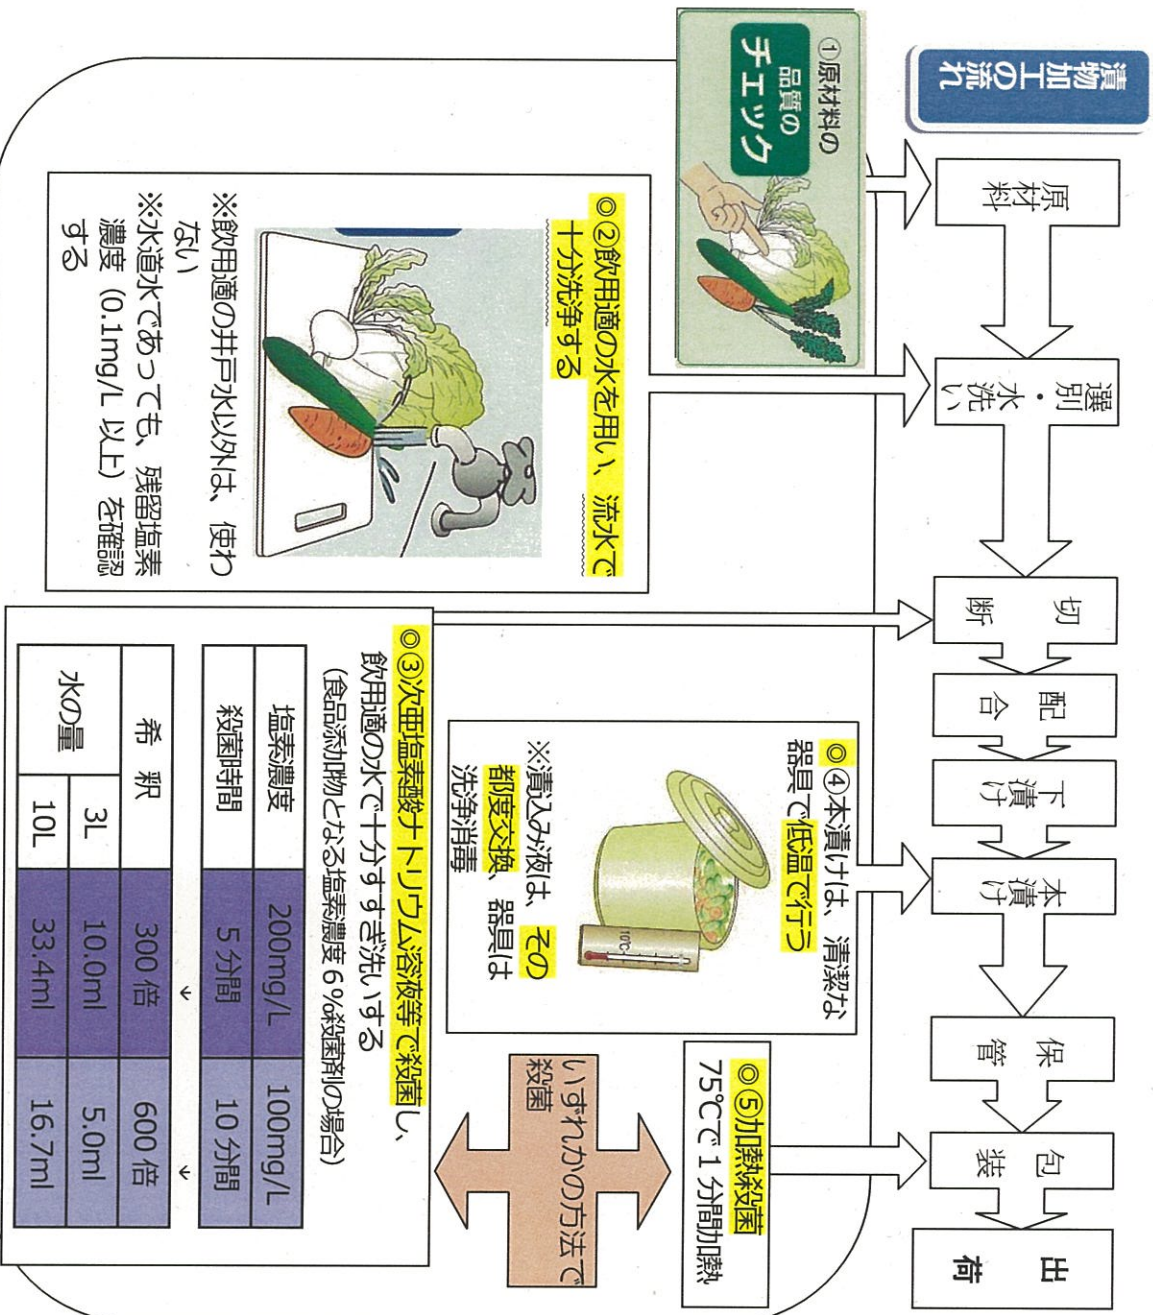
漬物加工の流れ

①原材料の
品質の
チェック

原材料

選別・水洗い

切断

配合

下漬け

本漬け

保管

包装

出荷

◎②飲用適の水を用い、流水で十分洗浄する

※飲用適の井戸水以外は、使わない
※水道水であっても、残留塩素濃度（0.1mg/L 以上）を確認する

◎③次亜塩素酸ナトリウム溶液等で殺菌し、飲用適の水で十分すすぎ洗いする
（食品添加物となる塩素濃度 6%殺菌剤の場合）

| 塩素濃度 | 200mg/L | 100mg/L |
|---|---|---|
| 殺菌時間 | 5 分間 | 10 分間 |

| 希　釈 | | 300 倍 | 600 倍 |
|---|---|---|---|
| 水の量 | 3L | 10.0ml | 5.0ml |
| | 10L | 33.4ml | 16.7ml |

◎④本漬けは、清潔な器具で低温で行う

10℃

※漬込み液は、その都度交換、器具は洗浄消毒

◎⑤加熱殺菌
75℃で 1 分間加熱

いずれかの方法で殺菌